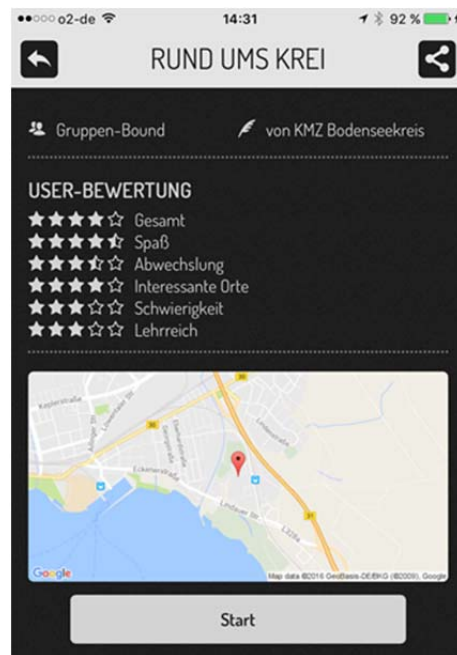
●●○○○ o2-de 14:31 92 %

RUND UMS KREI

Gruppen-Bound von KMZ Bodenseekreis

USER-BEWERTUNG
★★★★☆ Gesamt
★★★★☆ Spaß
★★★☆☆ Abwechslung
★★★★☆ Interessante Orte
★★★☆☆ Schwierigkeit
★★★☆☆ Lehrreich

Google Map data ©2016 GeoBasis-DE/BKG (©2009), Google

Start